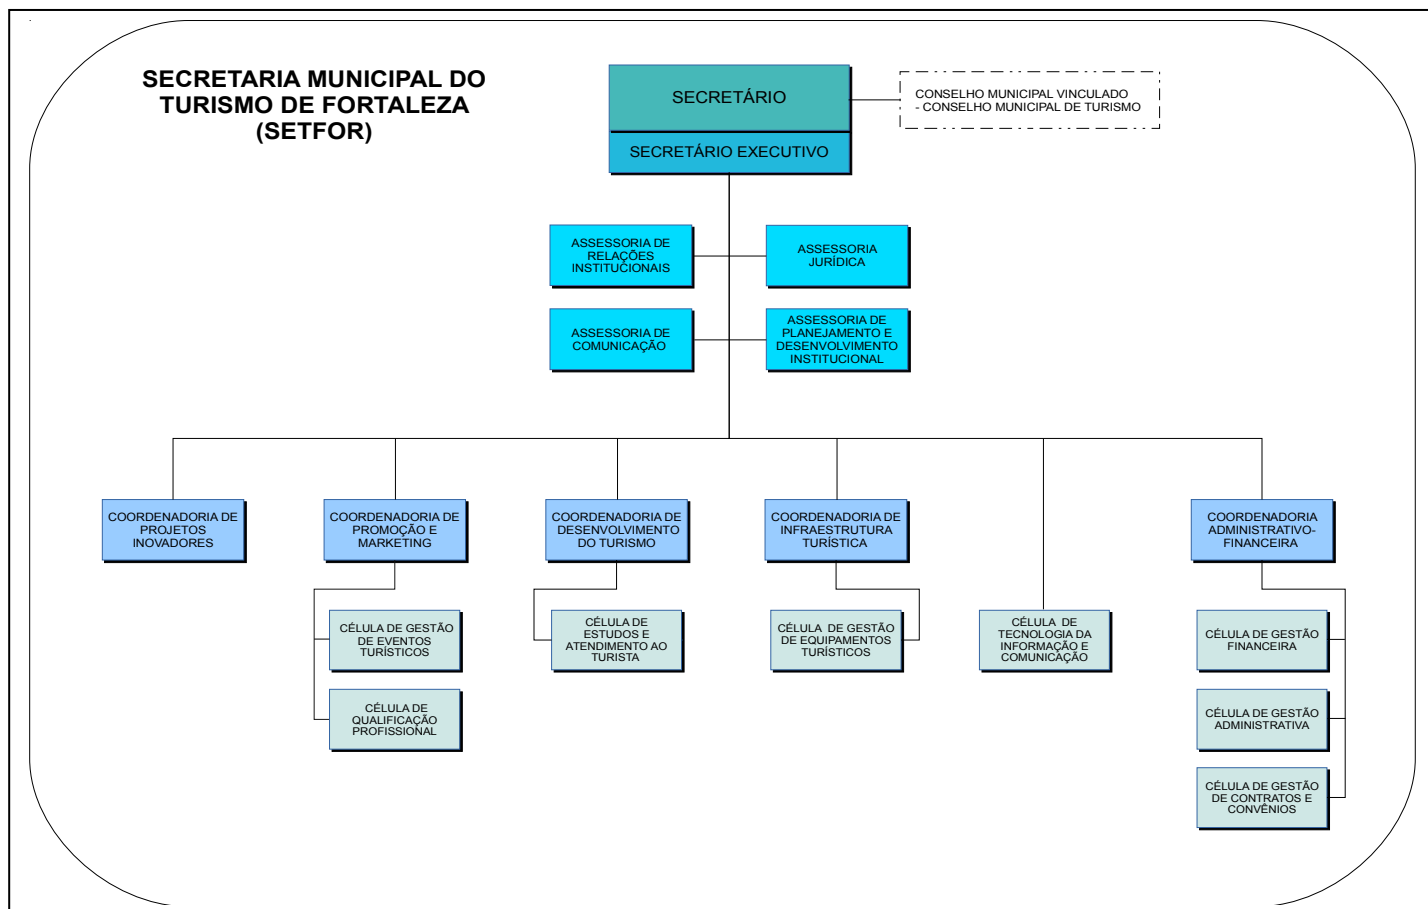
SECRETARIA MUNICIPAL DO TURISMO DE FORTALEZA (SETFOR)

SECRETÁRIO

SECRETÁRIO EXECUTIVO

CONSELHO MUNICIPAL VINCULADO
- CONSELHO MUNICIPAL DE TURISMO

ASSESSORIA DE RELAÇÕES INSTITUCIONAIS

ASSESSORIA JURÍDICA

ASSESSORIA DE COMUNICAÇÃO

ASSESSORIA DE PLANEJAMENTO E DESENVOLVIMENTO INSTITUCIONAL

COORDENADORIA DE PROJETOS INOVADORES

COORDENADORIA DE PROMOÇÃO E MARKETING

COORDENADORIA DE DESENVOLVIMENTO DO TURISMO

COORDENADORIA DE INFRAESTRUTURA TURÍSTICA

COORDENADORIA ADMINISTRATIVO-FINANCEIRA

CÉLULA DE GESTÃO DE EVENTOS TURÍSTICOS

CÉLULA DE QUALIFICAÇÃO PROFISSIONAL

CÉLULA DE ESTUDOS E ATENDIMENTO AO TURISTA

CÉLULA DE GESTÃO DE EQUIPAMENTOS TURÍSTICOS

CÉLULA DE TECNOLOGIA DA INFORMAÇÃO E COMUNICAÇÃO

CÉLULA DE GESTÃO FINANCEIRA

CÉLULA DE GESTÃO ADMINISTRATIVA

CÉLULA DE GESTÃO DE CONTRATOS E CONVÊNIOS